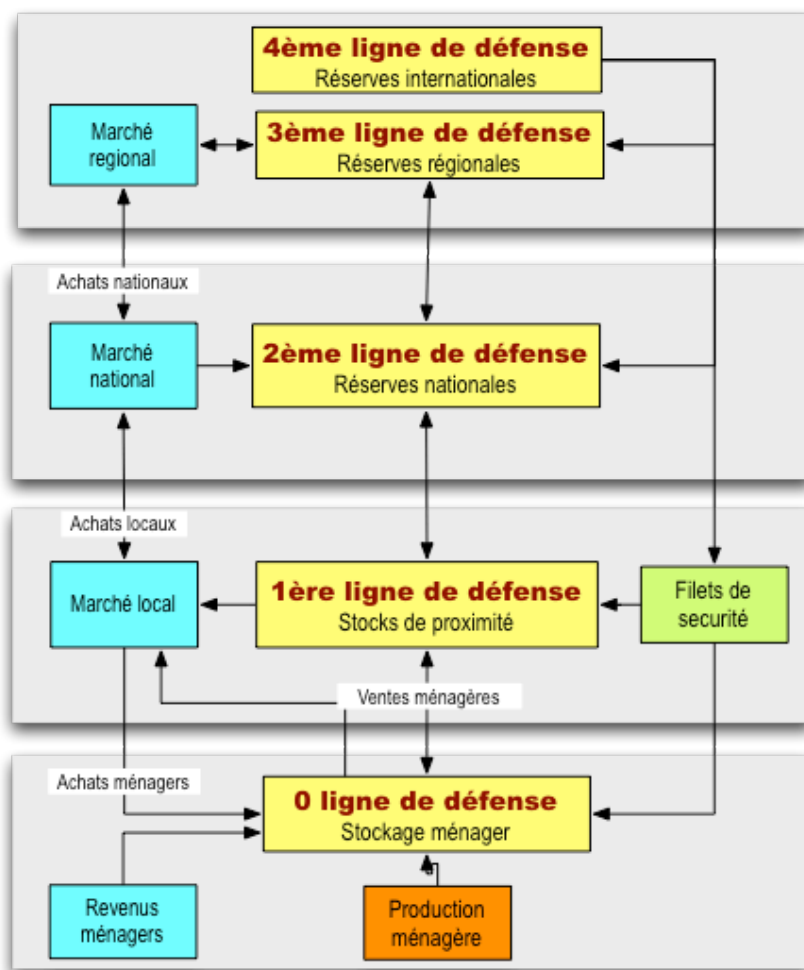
4ème ligne de défense
Réserves internationales

Marché regional

3ème ligne de défense
Réserves régionales

Achats nationaux

Marché national

2ème ligne de défense
Réserves nationales

Achats locaux

Marché local

1ère ligne de défense
Stocks de proximité

Filets de securité

Ventes ménagères

Achats ménagers

0 ligne de défense
Stockage ménager

Revenus ménagers

Production ménagère